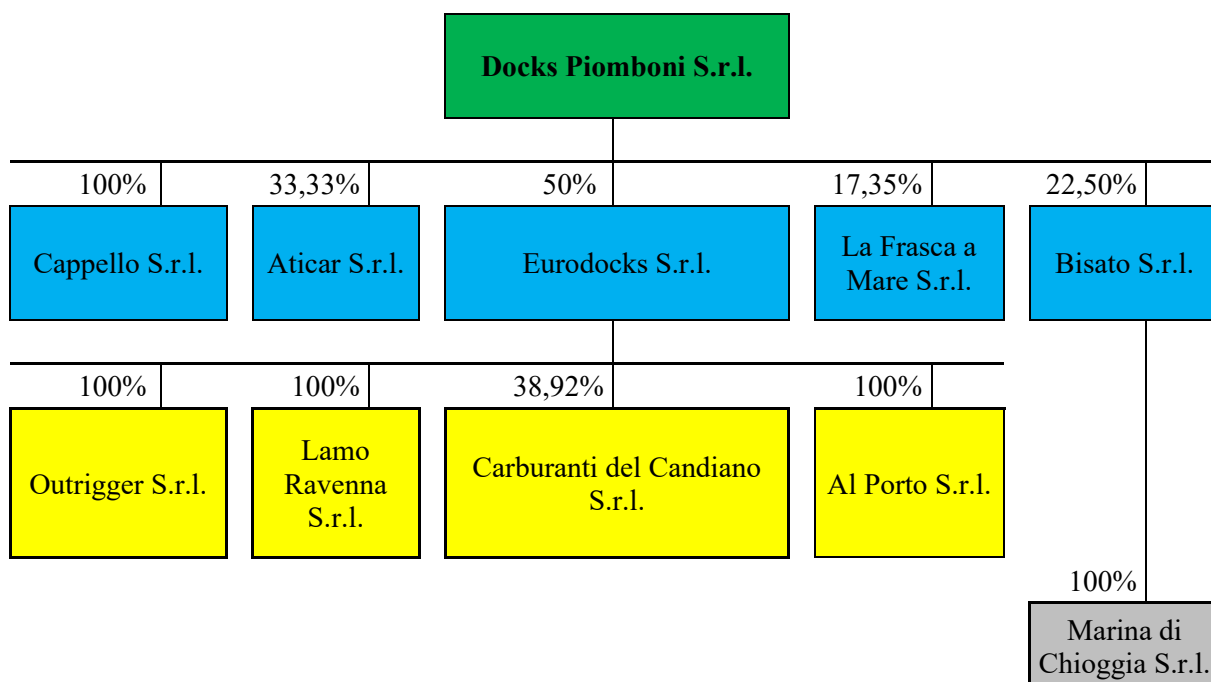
Docks Piomboni S.r.l.

100%
Cappello S.r.l.

33,33%
Aticar S.r.l.

50%
Eurodocks S.r.l.

17,35%
La Frasca a Mare S.r.l.

22,50%
Bisato S.r.l.

100%
Outrigger S.r.l.

100%
Lamo Ravenna S.r.l.

38,92%
Carburanti del Candiano S.r.l.

100%
Al Porto S.r.l.

100%
Marina di Chioggia S.r.l.